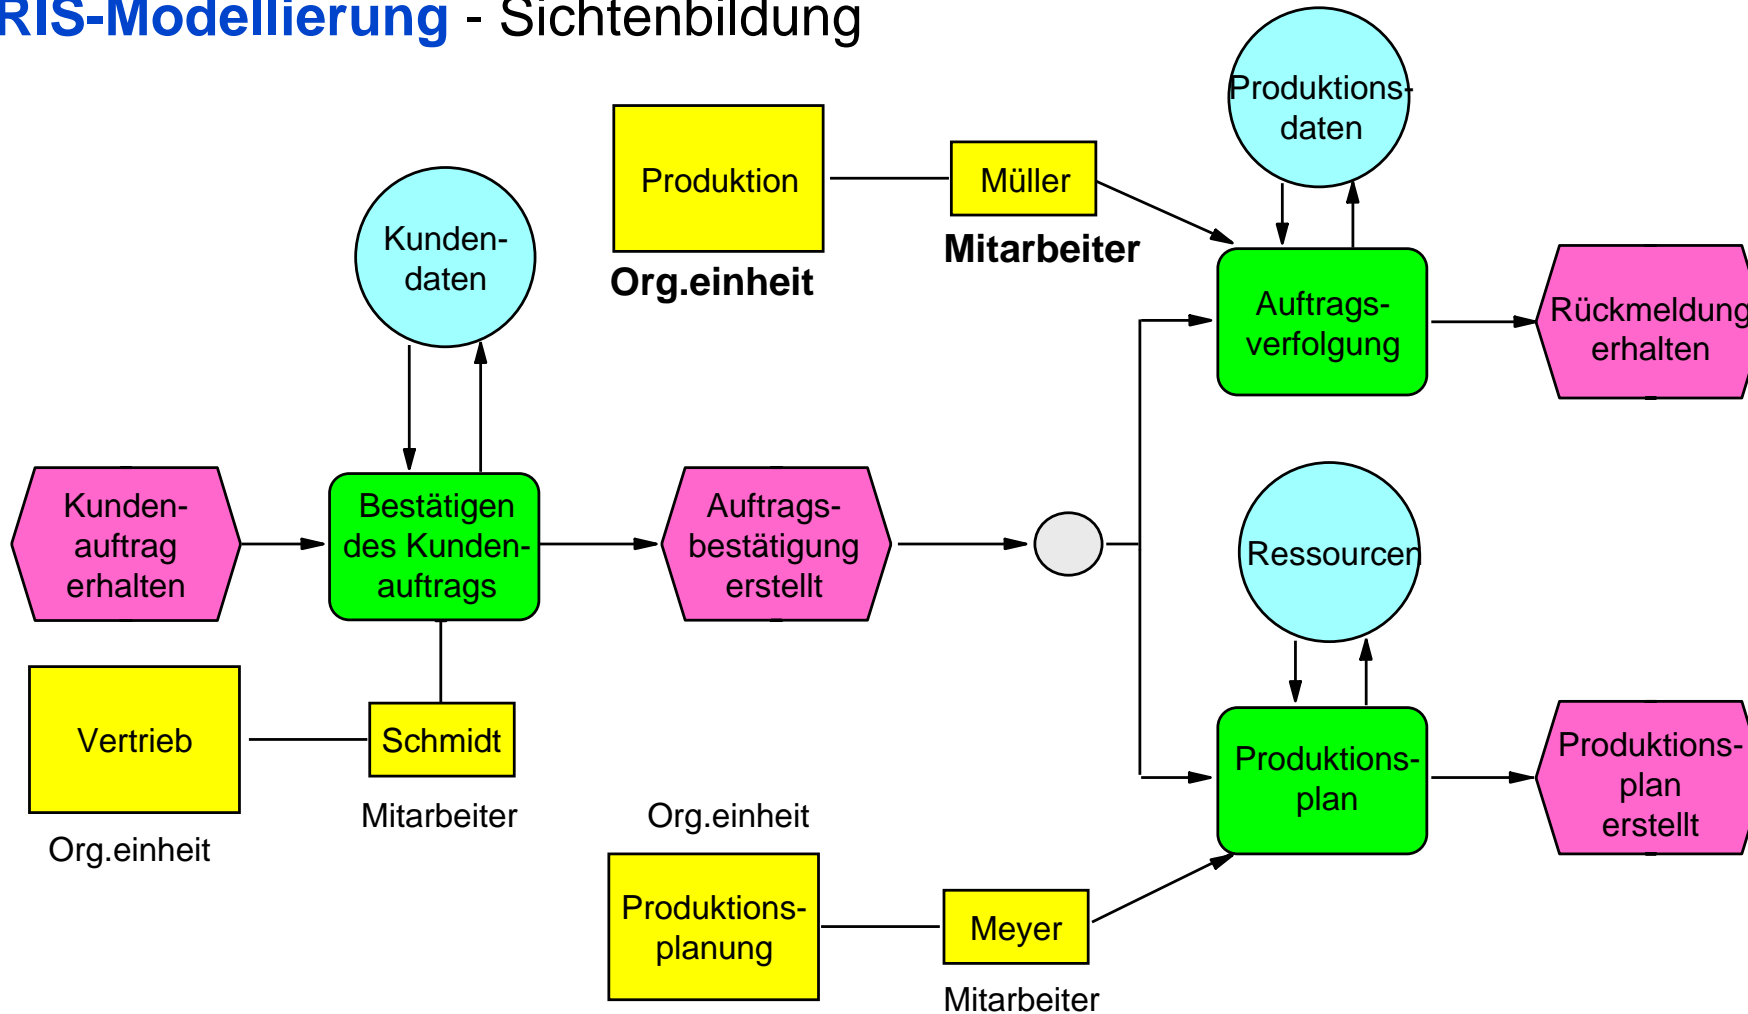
RIS-Modellierung - Sichtenbildung

Produktion

Org.einheit

Müller

Mitarbeiter

Produktionsdaten

Kundendaten

Auftragsverfolgung

Rückmeldung erhalten

Kundenauftrag erhalten

Bestätigen des Kundenauftrags

Auftragsbestätigung erstellt

Ressourcen

Vertrieb

Org.einheit

Schmidt

Mitarbeiter

Org.einheit

Produktionsplan

Produktionsplan erstellt

Produktionsplanung

Meyer

Mitarbeiter